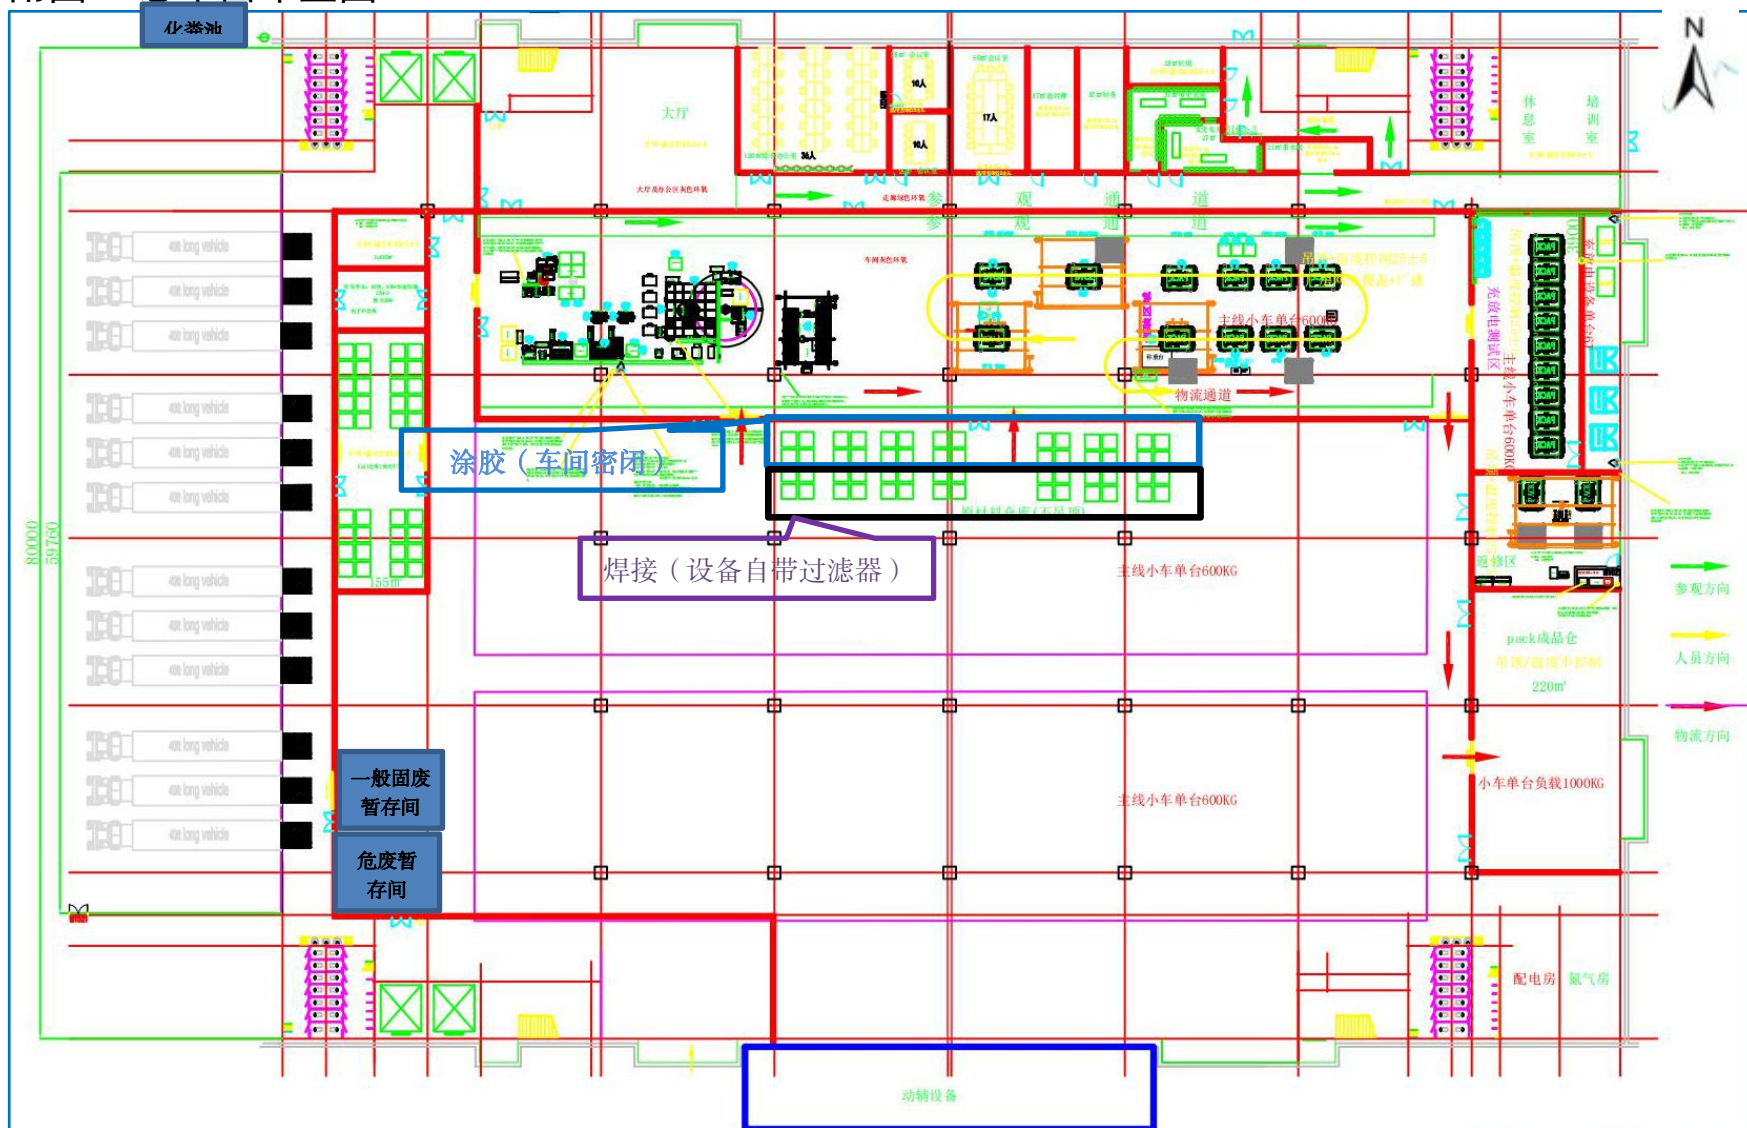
化粪池

N

大厅

10人

17人

10人

36人

休息室

培训室

参观通道

参观通道

主线小车单台600KG

物流通道

充放电测试区

主线小车单台600KG

涂胶（车间密闭）

焊接（设备自带过滤器）

主线小车单台600KG

主线小车单台600KG

返修区

pack成品仓

220m²

小车单台负载1000KG

参观方向

人员方向

物流方向

一般固废暂存间

危废暂存间

配电房

氮气房

动辅设备

55m²

80000

59760

40t long vehicle